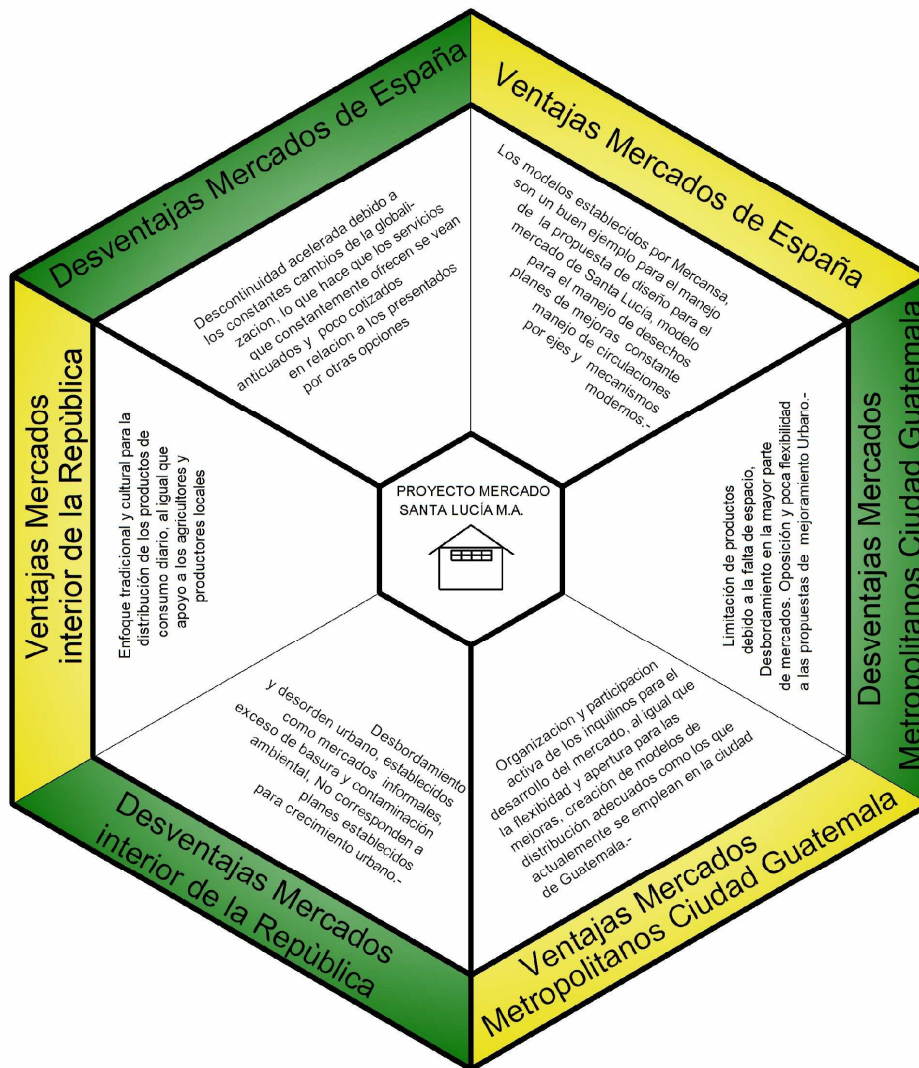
Desventajas Mercados de España

Descontinuidad acelerada debido a los constantes cambios de la globalización, lo que hace que los servicios que constantemente ofrecen se vean anticuados y poco cotizados en relacion a los presentados por otras opciones

Ventajas Mercados de España

Los modelos establecidos por Mercansa, son un buen ejemplo para el manejo de la propuesta de diseño para el mercado de Santa Lucía, modelo para el manejo de desechos planes de mejoras constante manejo de circulaciones por ejes y mecanismos modernos.-

Ventajas Mercados interior de la República

Enfoque tradicional y cultural para la distribución de los productos de consumo diario, al igual que apoyo a los agricultores y productores locales

PROYECTO MERCADO SANTA LUCÍA M.A.

Desventajas Mercados Metropolitanos Ciudad Guatemala

Limitación de productos debido a la falta de espacio, Desbordamiento en la mayor parte de mercados. Oposición y poca flexibilidad a las propuestas de mejoramiento Urbaro.-

Desbordamiento y desorden urbano, establecidos como mercados informales, exceso de basura y contaminación ambiental. No corresponden a planes establecidos para crecimiento urbano.-

Desventajas Mercados interior de la Repùblica

Organizacion y participacion activa de los inquilinos para el desarrollo del mercado, al igual que la flexibilidad y apertura para las mejoras, creación de modelos de distribución adecuados como los que actualemente se emplean en la ciudad de Guatemala.-

Ventajas Mercados Metropolitanos Ciudad Guatemala